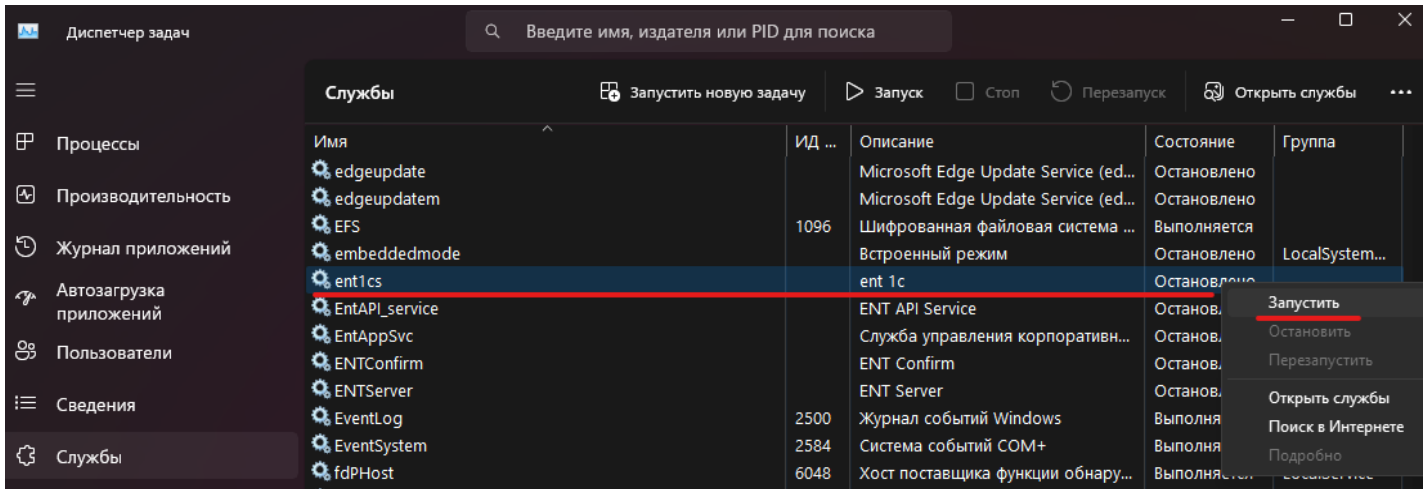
Диспетчер задач

Введите имя, издателя или PID для поиска

Процессы
Производительность
Журнал приложений
Автозагрузка приложений
Пользователи
Сведения
Службы

Службы

Запустить новую задачу
Запуск
Стоп
Перезапуск
Открыть службы
...

| Имя | ИД ... | Описание | Состояние | Группа |
|---|---|---|---|---|
| edgeupdate | | Microsoft Edge Update Service (ed... | Остановлено | |
| edgeupdatem | | Microsoft Edge Update Service (ed... | Остановлено | |
| EFS | 1096 | Шифрованная файловая система ... | Выполняется | |
| embeddedmode | | Встроенный режим | Остановлено | LocalSystem... |
| ent1cs | | ent 1c | Остановлено | |
| EntAPI_service | | ENT API Service | Останов | |
| EntAppSvc | | Служба управления корпоративн... | Останов | |
| ENTConfirm | | ENT Confirm | Останов | |
| ENTServer | | ENT Server | Останов | |
| EventLog | 2500 | Журнал событий Windows | Выполня | |
| EventSystem | 2584 | Система событий COM+ | Выполня | |
| fdPHost | 6048 | Хост поставщика функции обнару... | Выполняется | |

Запустить
Остановить
Перезапустить
Открыть службы
Поиск в Интернете
Подробно